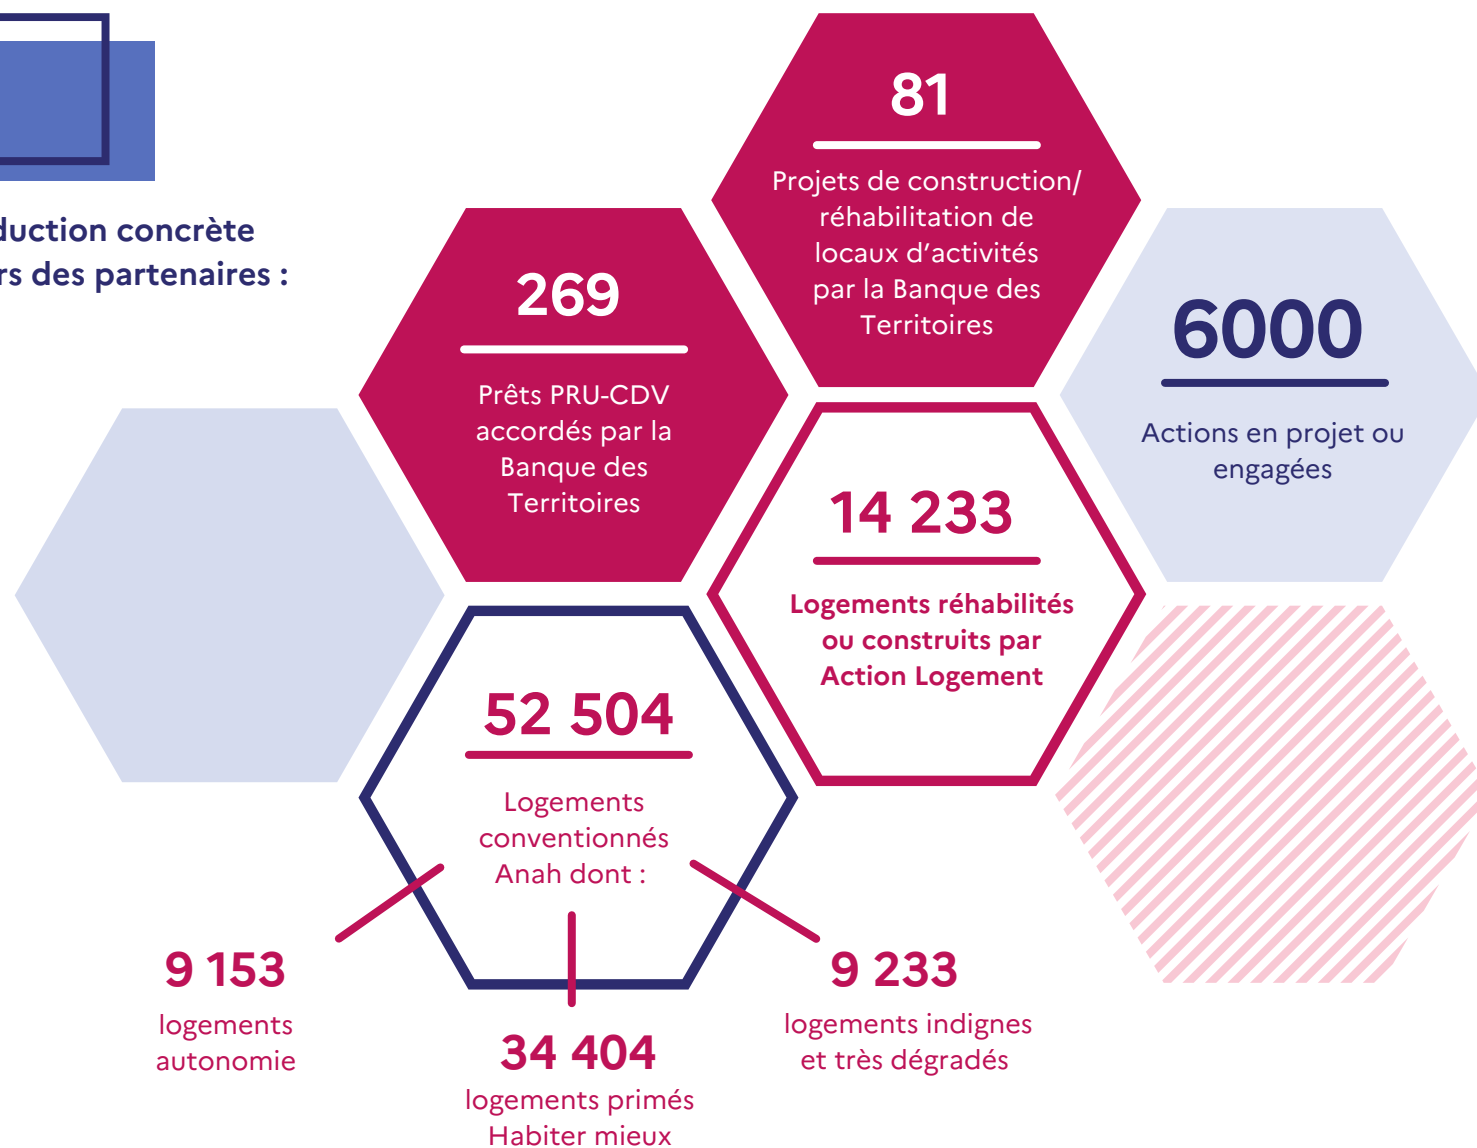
duction concrète
rs des partenaires :

81

Projets de construction/ réhabilitation de locaux d'activités par la Banque des Territoires

269

Prêts PRU-CDV accordés par la Banque des Territoires

6000

Actions en projet ou engagées

14 233

Logements réhabilités ou construits par Action Logement

52 504

Logements conventionnés Anah dont :

9 153
logements autonomie

34 404
logements primés Habiter mieux

9 233
logements indignes et très dégradés